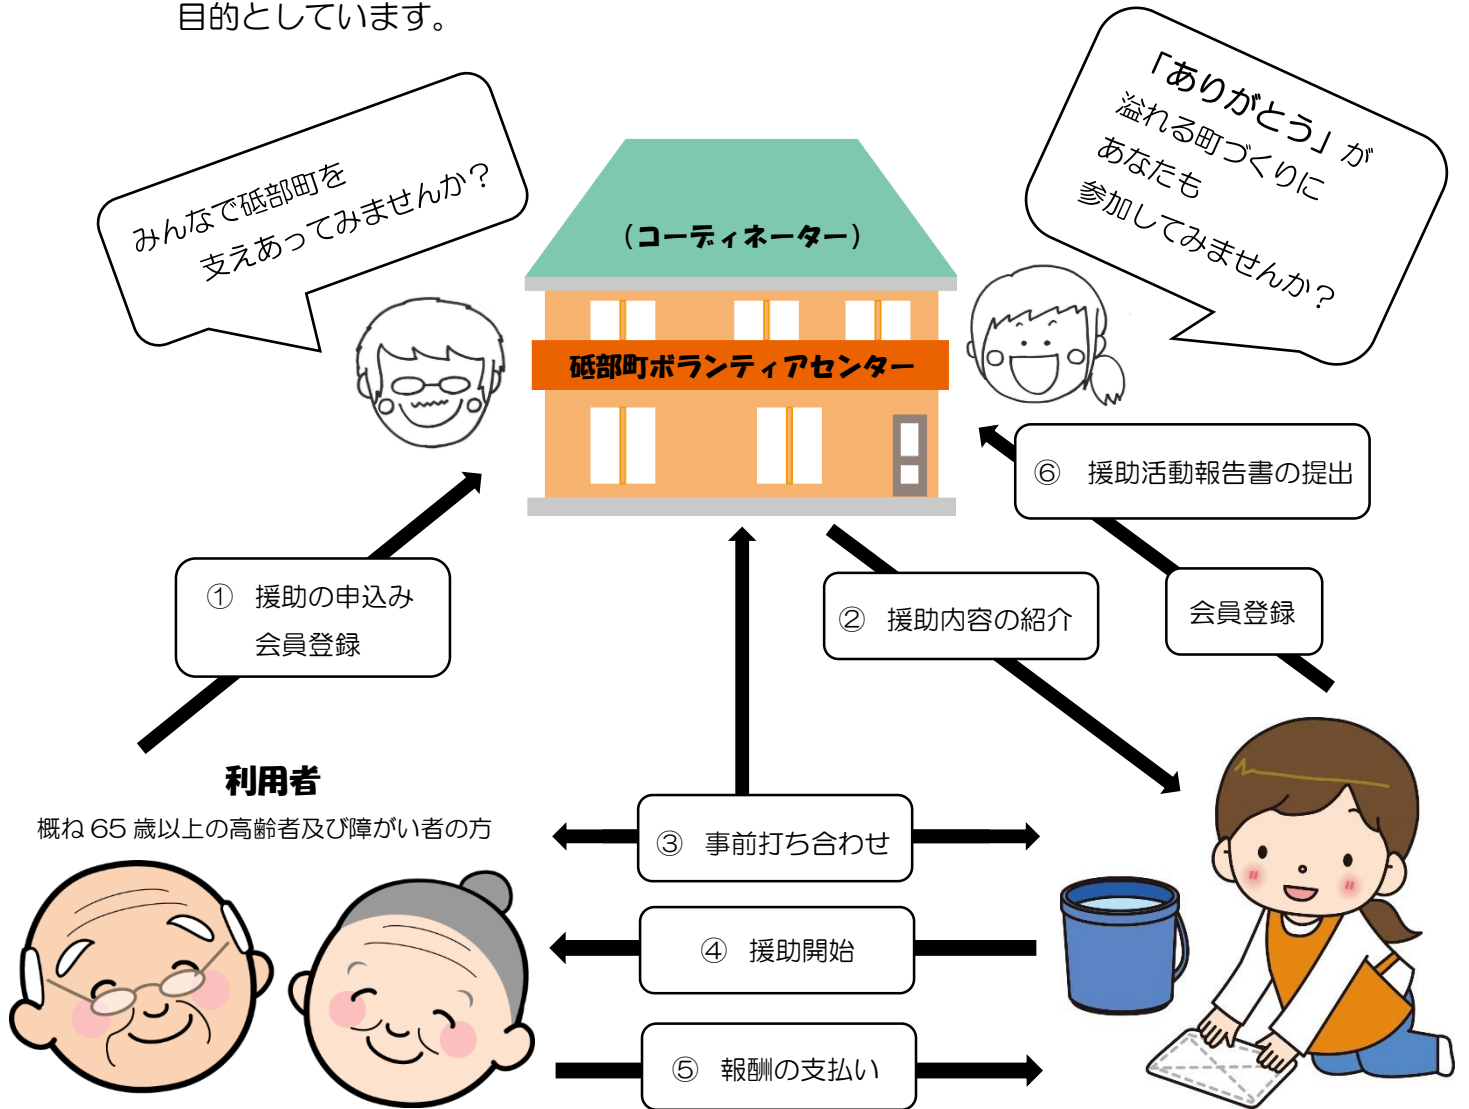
目的としています。

みんなで砥部町を
支えあってみませんか？

（コーディネーター）

砥部町ボランティアセンター

「ありがとう」が
溢れる町づくりに
あなたも
参加してみませんか？

⑥　援助活動報告書の提出

①　援助の申込み
会員登録

②　援助内容の紹介

会員登録

利用者
概ね 65 歳以上の高齢者及び障がい者の方

③　事前打ち合わせ

④　援助開始

⑤　報酬の支払い